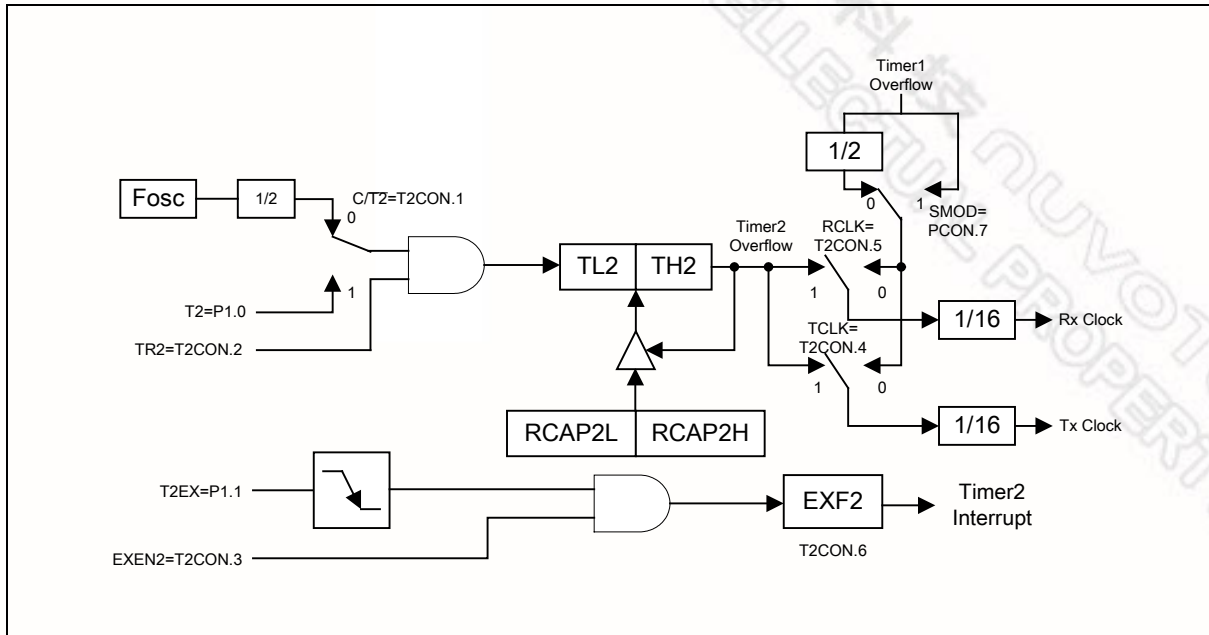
Timer1
Overflow

1/2

0

1

SMOD=
PCON.7

Fosc

1/2

C/T2=T2CON.1

0

1

T2=P1.0

TR2=T2CON.2

TL2

TH2

Timer2
Overflow

RCLK=
T2CON.5

1

0

1/16

Rx Clock

TCLK=
T2CON.4

1

0

1/16

Tx Clock

RCAP2L

RCAP2H

T2EX=P1.1

EXEN2=T2CON.3

EXF2

T2CON.6

Timer2
Interrupt